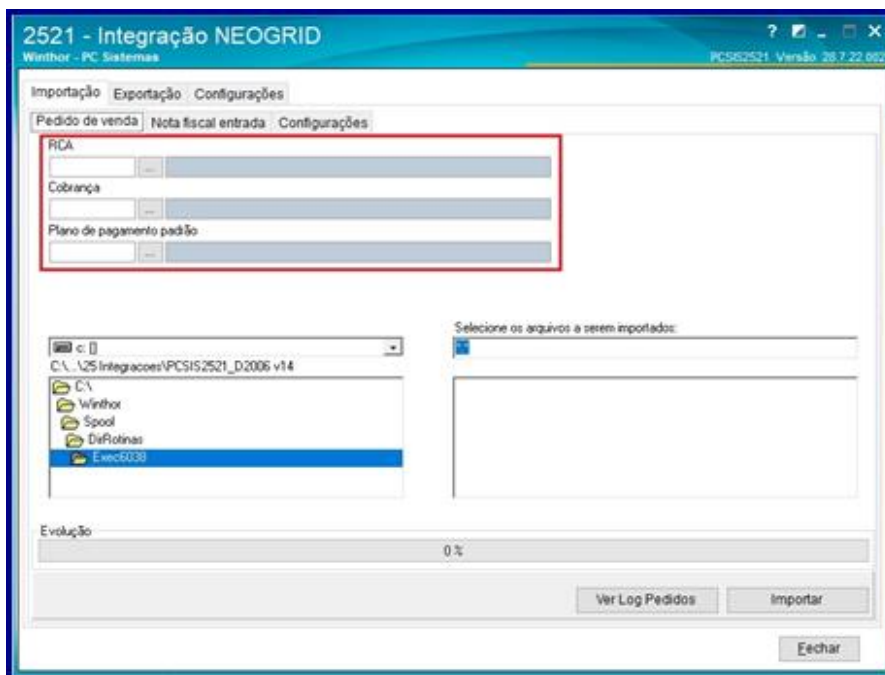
2521 - Integração NEOGRID
Winthor - PC Sistemas
? _ □ X
PCSIS2521 Versão 28.7.22.002

Importação Exportação Configurações
Pedido de venda Nota fiscal entrada Configurações

RCA
...
Cobrança
...
Plano de pagamento padrão
...

c: []
C:\...\25 Integracoes\PCSIS2521_D2006 v14
C:\
Winthor
Spool
DirRotinas
Exec6038

Selecione os arquivos a serem importados:
*.*

Evolução
0 %

Ver Log Pedidos
Importar
Fechar